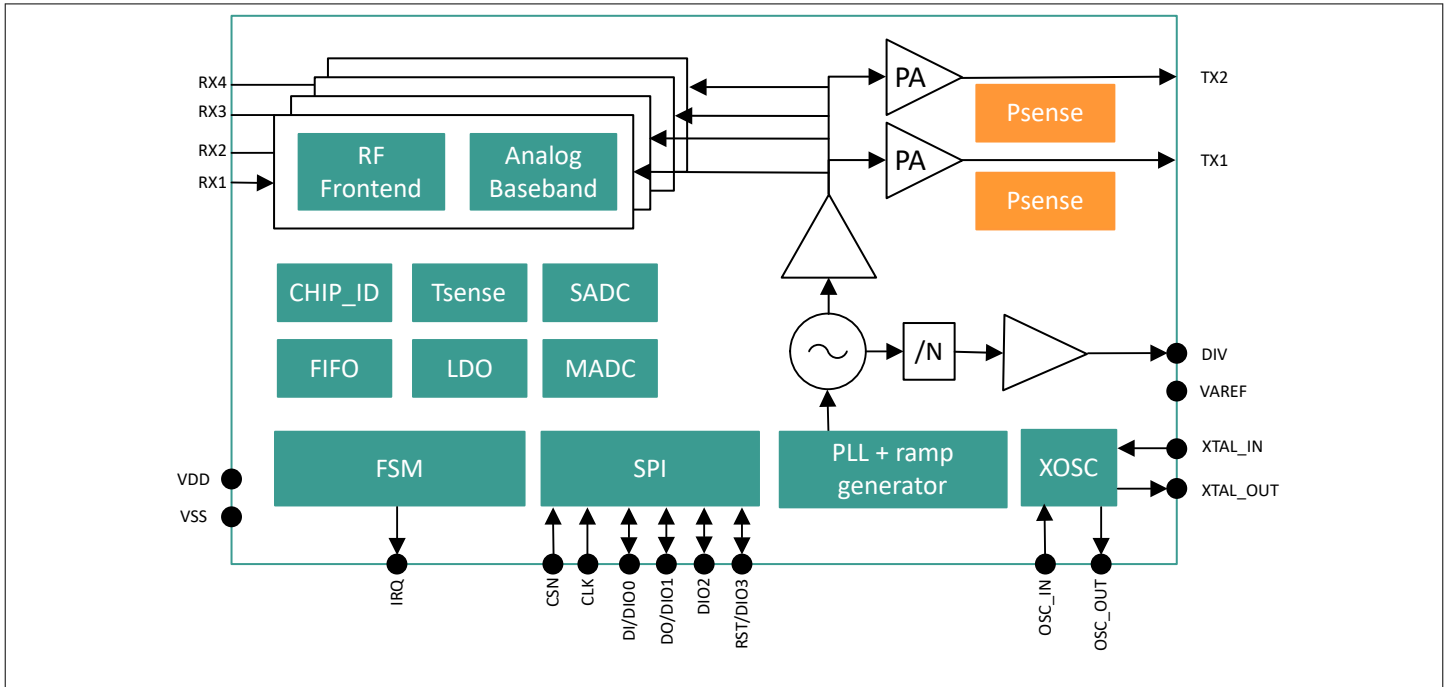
RX4
RX3
RX2
RX1

RF Frontend

Analog Baseband

PA

PA

TX2

TX1

Psense

Psense

CHIP_ID

Tsense

SADC

FIFO

LDO

MADC

/N

DIV

VAREF

FSM

SPI

PLL + ramp generator

XOSC

XTAL_IN

XTAL_OUT

VDD

VSS

IRQ

CSN

CLK

DI/DIO0

DO/DIO1

DIO2

RST/DIO3

OSC_IN

OSC_OUT